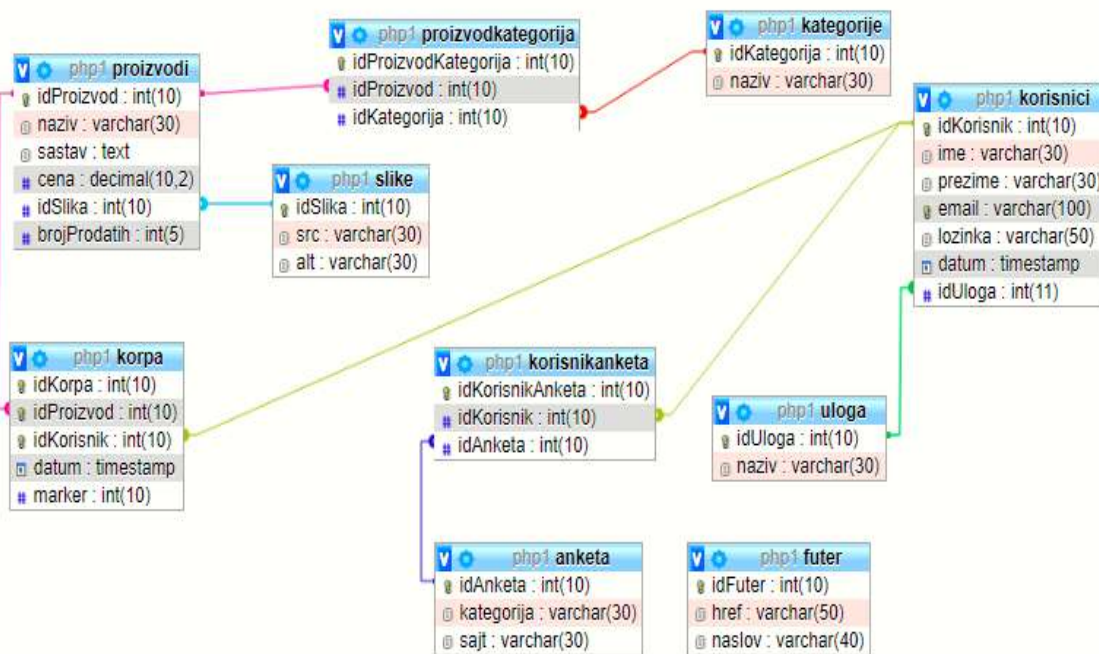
php1 proizvodi
idProizvod : int(10)
naziv : varchar(30)
sastav : text
cena : decimal(10,2)
idSlika : int(10)
brojProdatih : int(5)

php1 proizvodkategorija
idProizvodKategorija : int(10)
idProizvod : int(10)
idKategorija : int(10)

php1 kategorije
idKategorija : int(10)
naziv : varchar(30)

php1 korisnici
idKorisnik : int(10)
ime : varchar(30)
prezime : varchar(30)
email : varchar(100)
lozinka : varchar(50)
datum : timestamp
idUloga : int(11)

php1 slike
idSlika : int(10)
src : varchar(30)
alt : varchar(30)

php1 korpa
idKorpa : int(10)
idProizvod : int(10)
idKorisnik : int(10)
datum : timestamp
marker : int(10)

php1 korisnikanketa
idKorisnikAnketa : int(10)
idKorisnik : int(10)
idAnketa : int(10)

php1 uloga
idUloga : int(10)
naziv : varchar(30)

php1 anketa
idAnketa : int(10)
kategorija : varchar(30)
sajt : varchar(30)

php1 futer
idFuter : int(10)
href : varchar(50)
naslov : varchar(40)